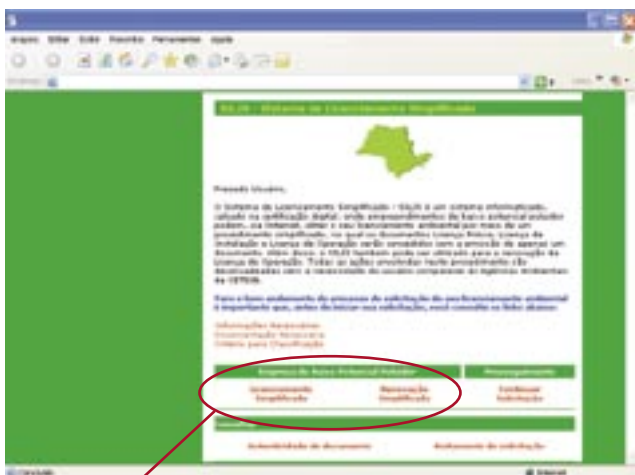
Arquivo Editar Exibir Favoritos Ferramentas Ajuda

SILIS - Sistema de Licenciamento Simplificado

Prezado Usuário,

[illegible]

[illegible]

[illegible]

Empresa de Baixo Potencial Poluidor

Acompanhamento

Licenciamento Simplificado

Renovação Simplificada

Continuar Solicitação

Autenticidade do documento

Andamento da solicitação

Concluído

Internet